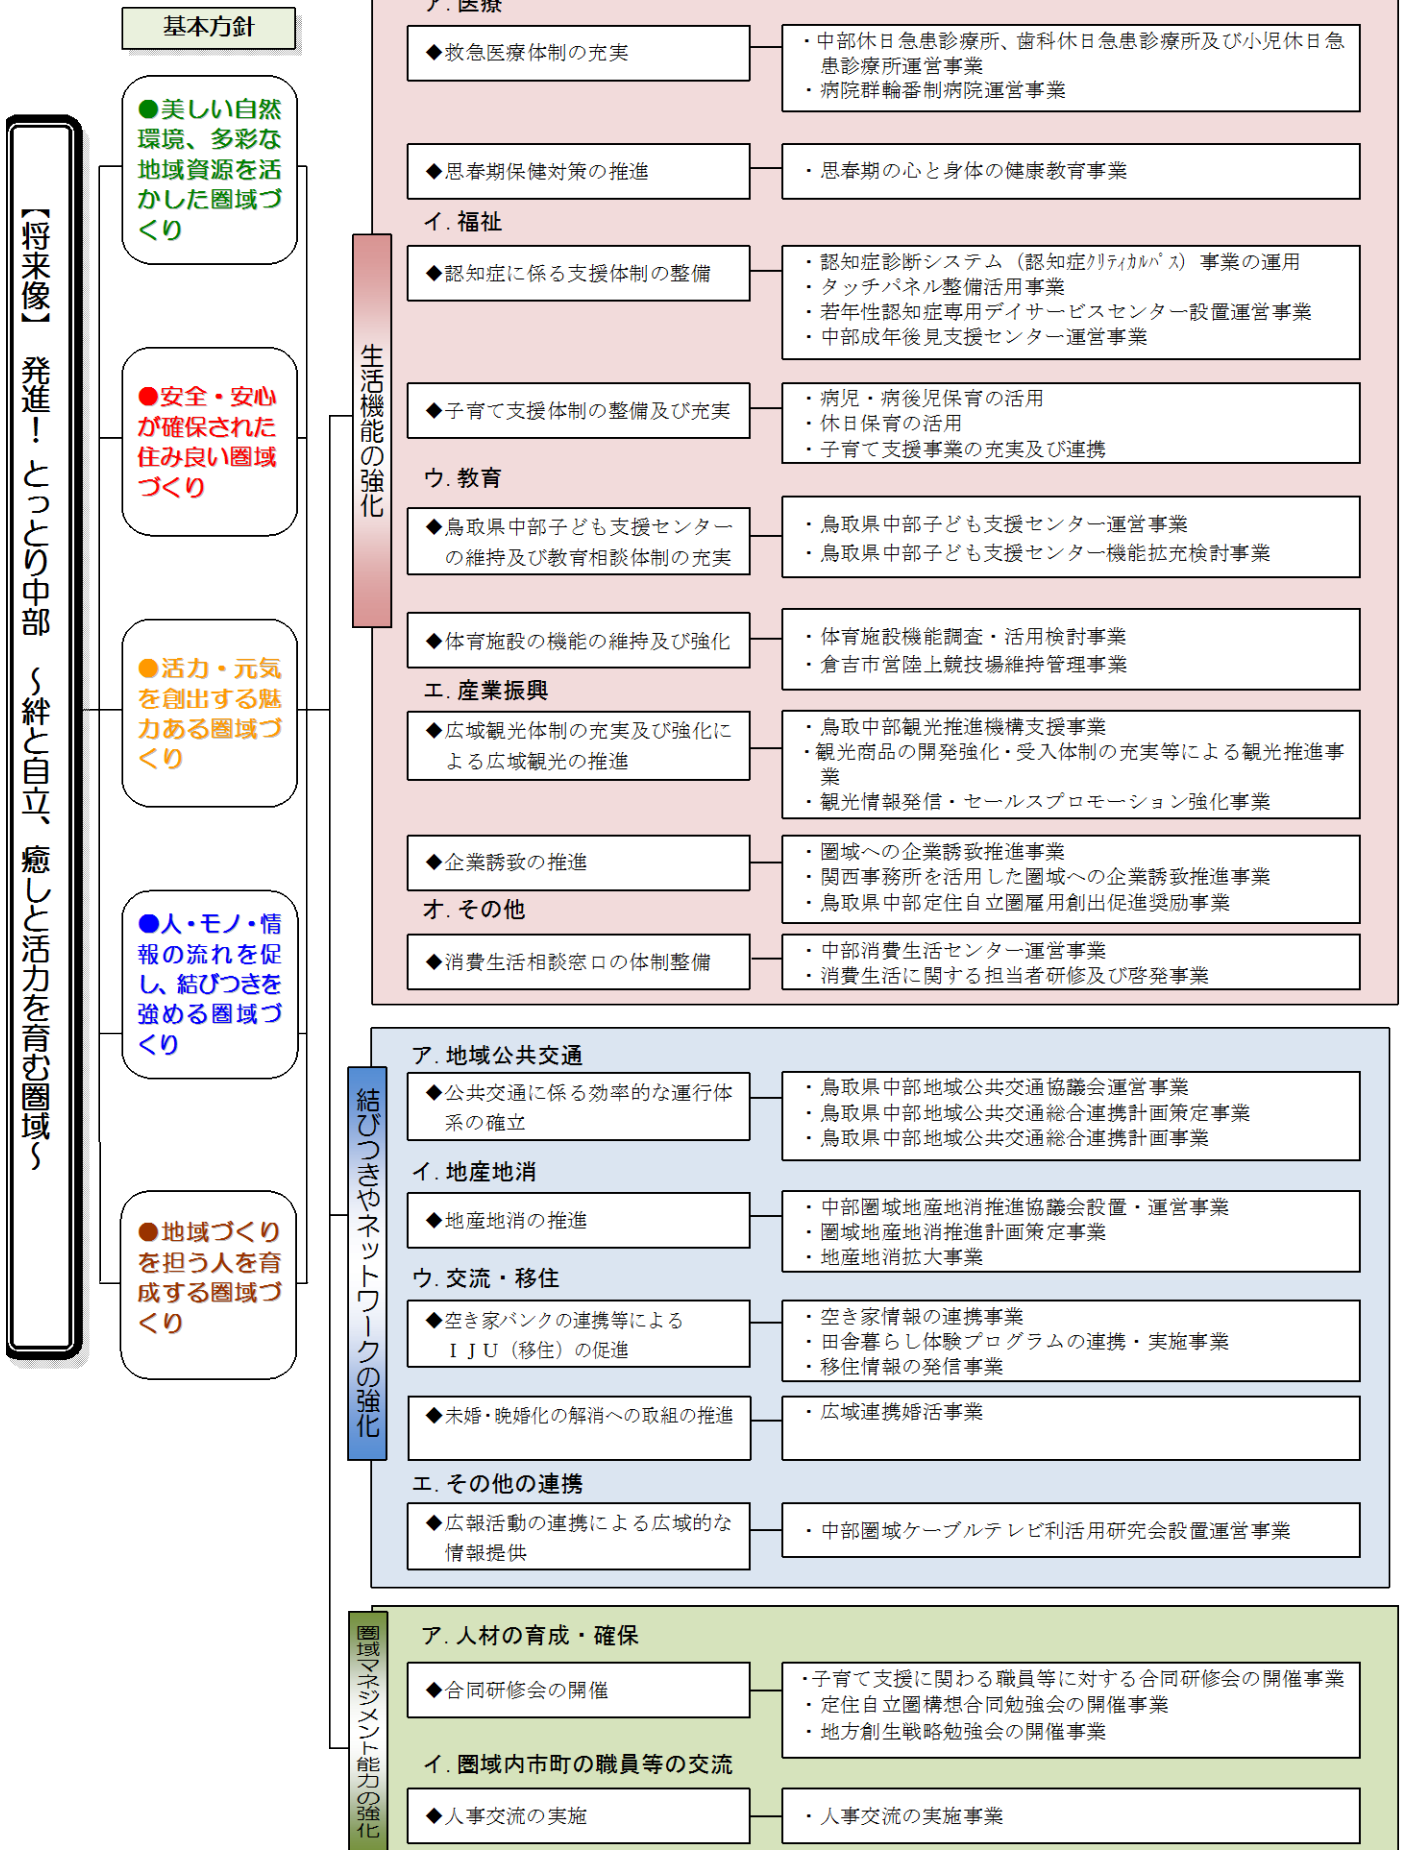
基本方針

【将来像】 発進！とっとり中部 ～絆と自立、癒しと活力を育む圏域～

●美しい自然環境、多彩な地域資源を活かした圏域づくり

●安全・安心が確保された住み良い圏域づくり

●活力・元気を創出する魅力ある圏域づくり

●人・モノ・情報の流れを促し、結びつきを強める圏域づくり

●地域づくりを担う人を育成する圏域づくり

生活機能の強化

ア．医療

◆救急医療体制の充実
・中部休日急患診療所、歯科休日急患診療所及び小児休日急患診療所運営事業
・病院群輪番制病院運営事業

◆思春期保健対策の推進
・思春期の心と身体の健康教育事業

イ．福祉

◆認知症に係る支援体制の整備
・認知症診断システム（認知症ｸﾘﾃｨｶﾙﾊﾟｽ）事業の運用
・タッチパネル整備活用事業
・若年性認知症専用デイサービスセンター設置運営事業
・中部成年後見支援センター運営事業

◆子育て支援体制の整備及び充実
・病児・病後児保育の活用
・休日保育の活用
・子育て支援事業の充実及び連携

ウ．教育

◆鳥取県中部子ども支援センターの維持及び教育相談体制の充実
・鳥取県中部子ども支援センター運営事業
・鳥取県中部子ども支援センター機能拡充検討事業

◆体育施設の機能の維持及び強化
・体育施設機能調査・活用検討事業
・倉吉市営陸上競技場維持管理事業

エ．産業振興

◆広域観光体制の充実及び強化による広域観光の推進
・鳥取中部観光推進機構支援事業
・観光商品の開発強化・受入体制の充実等による観光推進事業
・観光情報発信・セールスプロモーション強化事業

◆企業誘致の推進
・圏域への企業誘致推進事業
・関西事務所を活用した圏域への企業誘致推進事業
・鳥取県中部定住自立圏雇用創出促進奨励事業

オ．その他

◆消費生活相談窓口の体制整備
・中部消費生活センター運営事業
・消費生活に関する担当者研修及び啓発事業

結びつきやネットワークの強化

ア．地域公共交通

◆公共交通に係る効率的な運行体系の確立
・鳥取県中部地域公共交通協議会運営事業
・鳥取県中部地域公共交通総合連携計画策定事業
・鳥取県中部地域公共交通総合連携計画事業

イ．地産地消

◆地産地消の推進
・中部圏域地産地消推進協議会設置・運営事業
・圏域地産地消推進計画策定事業
・地産地消拡大事業

ウ．交流・移住

◆空き家バンクの連携等によるＩＪＵ（移住）の促進
・空き家情報の連携事業
・田舎暮らし体験プログラムの連携・実施事業
・移住情報の発信事業

◆未婚・晩婚化の解消への取組の推進
・広域連携婚活事業

エ．その他の連携

◆広報活動の連携による広域的な情報提供
・中部圏域ケーブルテレビ利活用研究会設置運営事業

圏域マネジメント能力の強化

ア．人材の育成・確保

◆合同研修会の開催
・子育て支援に関わる職員等に対する合同研修会の開催事業
・定住自立圏構想合同勉強会の開催事業
・地方創生戦略勉強会の開催事業

イ．圏域内市町の職員等の交流

◆人事交流の実施
・人事交流の実施事業